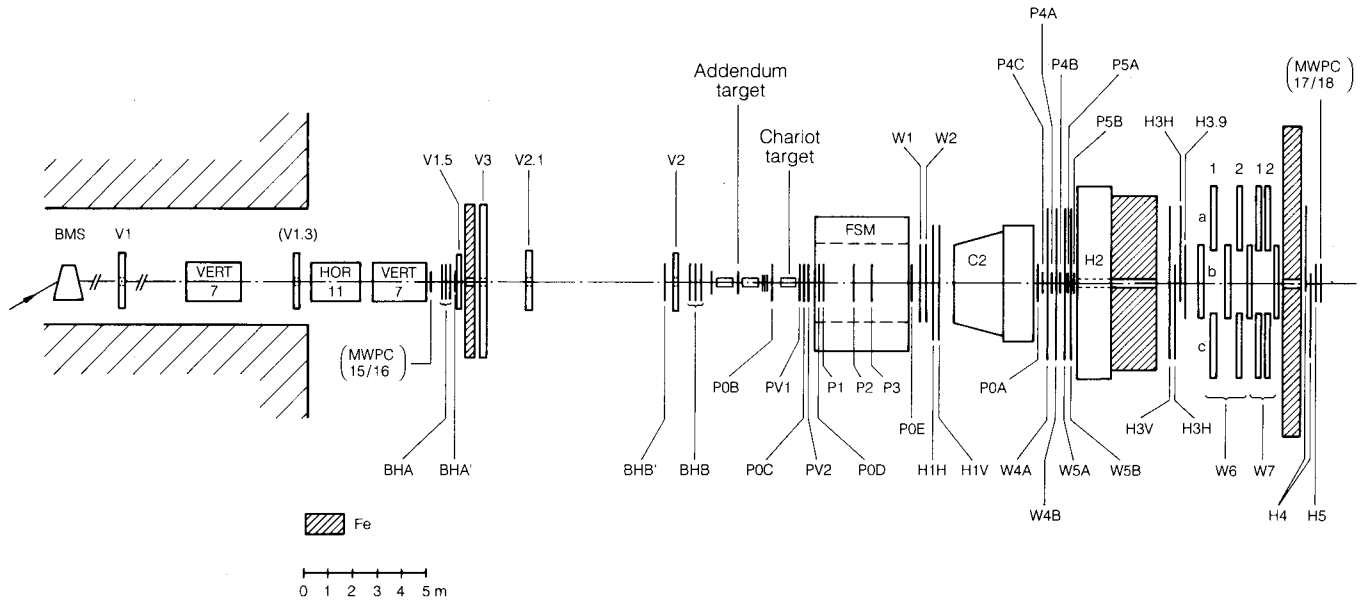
Addendum target

Chariot target

P4A
P4C P4B P5A
P5B
H3H H3.9
(MWPC 17/18)
W1 W2
V1.5 V3 V2.1 V2
1 2 1 2
a
b
c
BMS V1 (V1.3)
VERT 7
HOR 11
VERT 7
FSM
C2
H2
(MWPC 15/16)
P0B PV1 P1 P2 P3
P0A
P0E H1H H1V W4A W5A W5B
H3V H3H
W6 W7
BHA BHA'
BHB' BHB P0C PV2 P0D
W4B
H4 H5
Fe
0 1 2 3 4 5 m